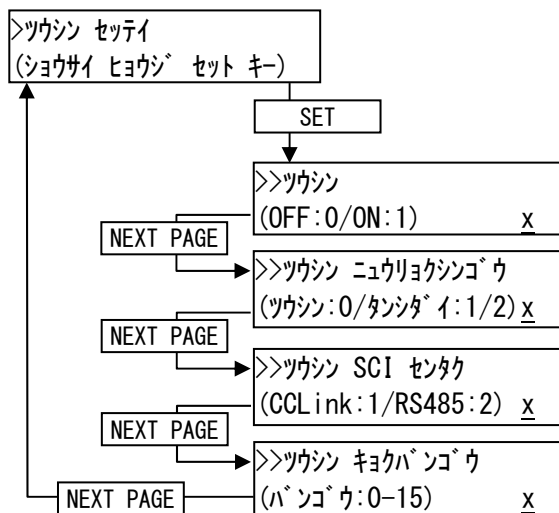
>ﾂｳｼﾝ ｾｯﾃｲ
(ｼｮｳｻｲ ﾋｮｳｼﾞ ｾｯﾄ ｷｰ)

SET

>>ﾂｳｼﾝ
(OFF:0/ON:1) x

NEXT PAGE

>>ﾂｳｼﾝ ﾆｭｳﾘｮｸｼﾝｺﾞｳ
(ﾂｳｼﾝ:0/ﾀﾝｼﾀﾞｲ:1/2) x

NEXT PAGE

>>ﾂｳｼﾝ SCI ｾﾝﾀｸ
(CCLink:1/RS485:2) x

NEXT PAGE

>>ﾂｳｼﾝ ｷｮｸﾊﾞﾝｺﾞｳ
(ﾊﾞﾝｺﾞｳ:0-15) x

NEXT PAGE